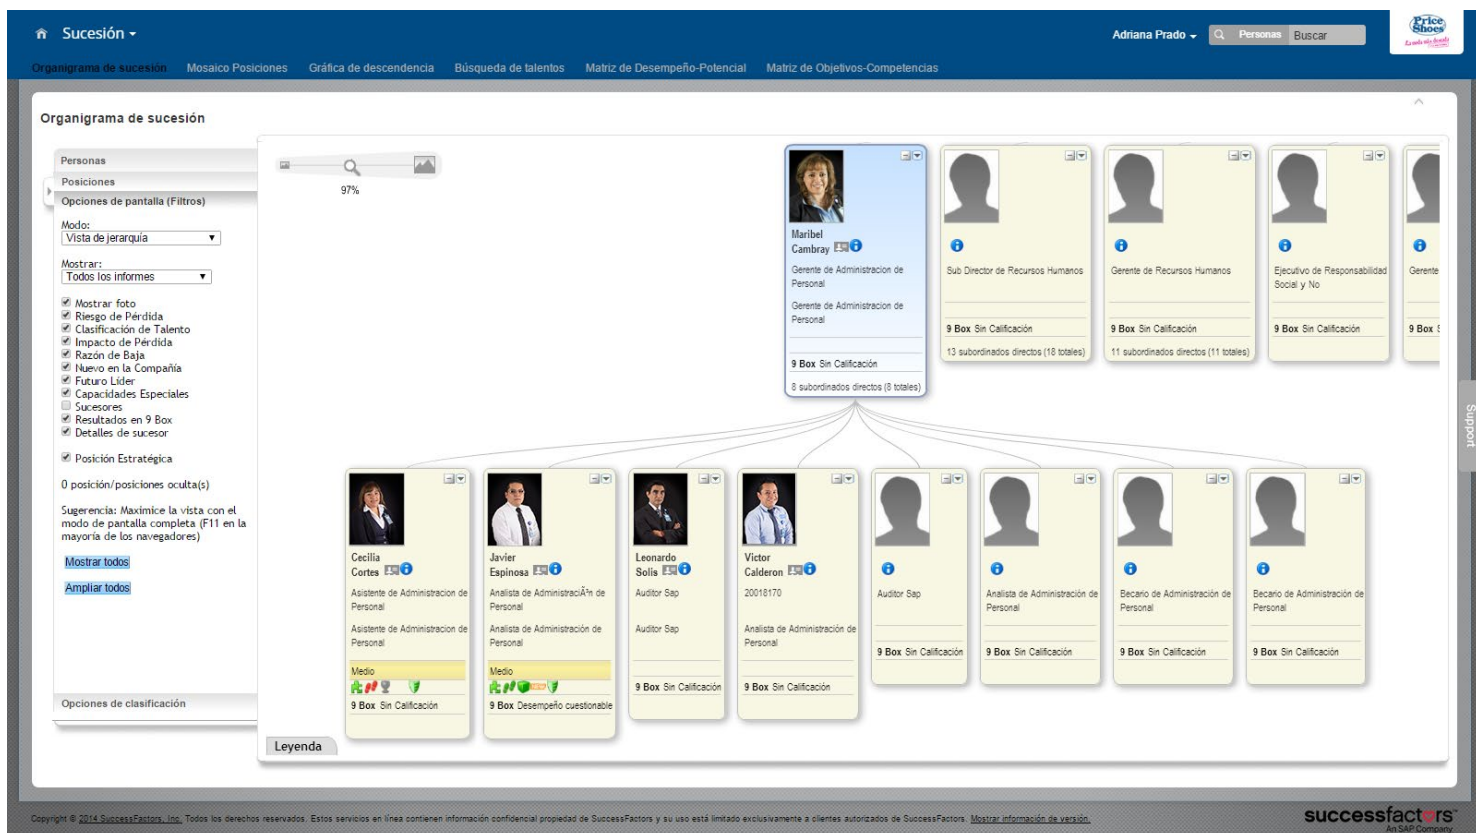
Sucesión ▾

Adriana Prado ▾ Personas Buscar

Price Shoes

Organigrama de sucesión Mosaico Posiciones Gráfica de descendencia Búsqueda de talentos Matriz de Desempeño-Potencial Matriz de Objetivos-Competencias

Organigrama de sucesión

Personas
Posiciones
Opciones de pantalla (Filtros)

Modo:
Vista de jerarquía

Mostrar:
Todos los informes

Mostrar foto
Riesgo de Pérdida
Clasificación de Talento
Impacto de Pérdida
Razón de Baja
Nuevo en la Compañía
Futuro Líder
Capacidades Especiales
Sucesores
Resultados en 9 Box
Detalles de sucesor

Posición Estratégica

0 posición/posiciones oculta(s)

Sugerencia: Maximice la vista con el modo de pantalla completa (F11 en la mayoría de los navegadores)

Mostrar todos

Ampliar todos

Opciones de clasificación

97%

Maribel Cambray
Gerente de Administracion de Personal
Gerente de Administracion de Personal
9 Box Sin Calificación
8 subordinados directos (8 totales)

Sub Director de Recursos Humanos
9 Box Sin Calificación
13 subordinados directos (18 totales)

Gerente de Recursos Humanos
9 Box Sin Calificación
11 subordinados directos (11 totales)

Ejecutivo de Responsabilidad Social y No
9 Box Sin Calificación

Gerente
9 Box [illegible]

Cecilia Cortes
Asistente de Administracion de Personal
Asistente de Administracion de Personal
Medio
9 Box Sin Calificación

Javier Espinosa
Analista de AdministraciÃ³n de Personal
Analista de Administración de Personal
Medio
9 Box Desempeño cuestionable

Leonardo Solis
Auditor Sap
Auditor Sap
9 Box Sin Calificación

Victor Calderon
20018170
Analista de Administración de Personal
9 Box Sin Calificación

Auditor Sap
9 Box Sin Calificación

Analista de Administración de Personal
9 Box Sin Calificación

Becario de Administración de Personal
9 Box Sin Calificación

Becario de Administración de Personal
9 Box Sin Calificación

Leyenda

Support

Copyright © 2014 SuccessFactors, Inc. Todos los derechos reservados. Estos servicios en línea contienen información confidencial propiedad de SuccessFactors y su uso está limitado exclusivamente a clientes autorizados de SuccessFactors. Mostrar información de versión.

successfactors An SAP Company